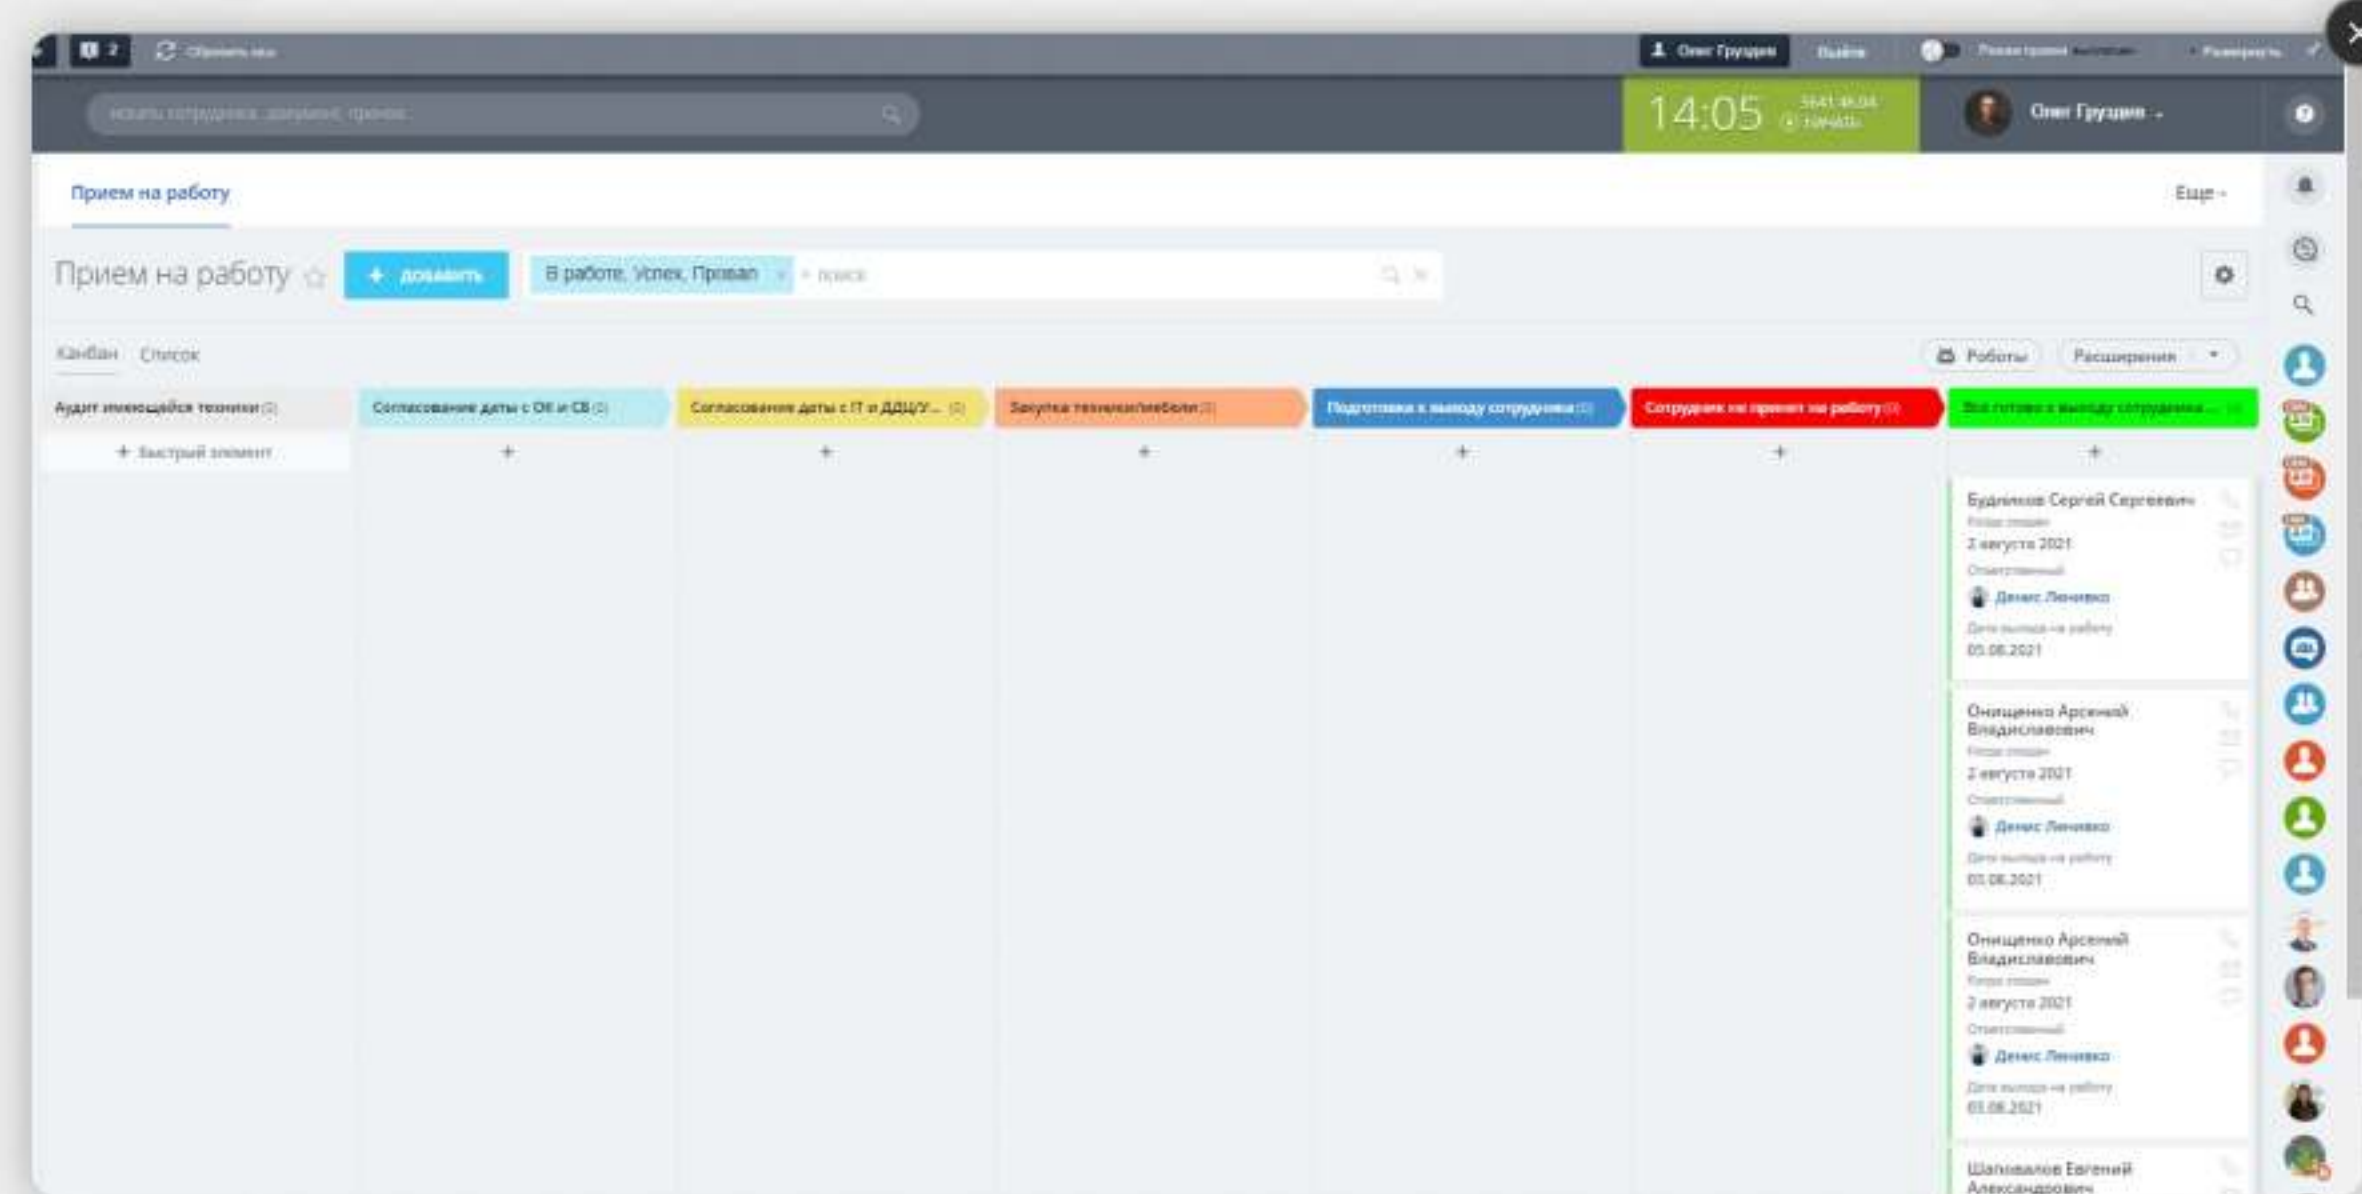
2 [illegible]

Олег Груздев Выйти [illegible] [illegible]

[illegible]

14:05 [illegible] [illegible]

Олег Груздев

Прием на работу

Еще

Прием на работу

+ ДОБАВИТЬ

В работе, Успех, Провал

+ поиск

Канбан Список

Роботы Расширения

Аудит имеющейся техники (0)

+ Быстрый элемент

Согласование даты с ОК и СБ (0)

Согласование даты с IT и ДДЦ/У... (0)

Закупка техники/мебели (0)

Подготовка к выходу сотрудника (0)

Сотрудник не принят на работу (0)

Все готово к выходу сотрудника ... (4)

Будников Сергей Сергеевич
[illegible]
2 августа 2021
Ответственный
Денис Линивко
Дата выхода на работу
05.08.2021

Онищенко Арсений Владиславович
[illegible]
2 августа 2021
Ответственный
Денис Линивко
Дата выхода на работу
05.08.2021

Онищенко Арсений Владиславович
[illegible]
2 августа 2021
Ответственный
Денис Линивко
Дата выхода на работу
05.08.2021

Шаповалов Евгений Александрович